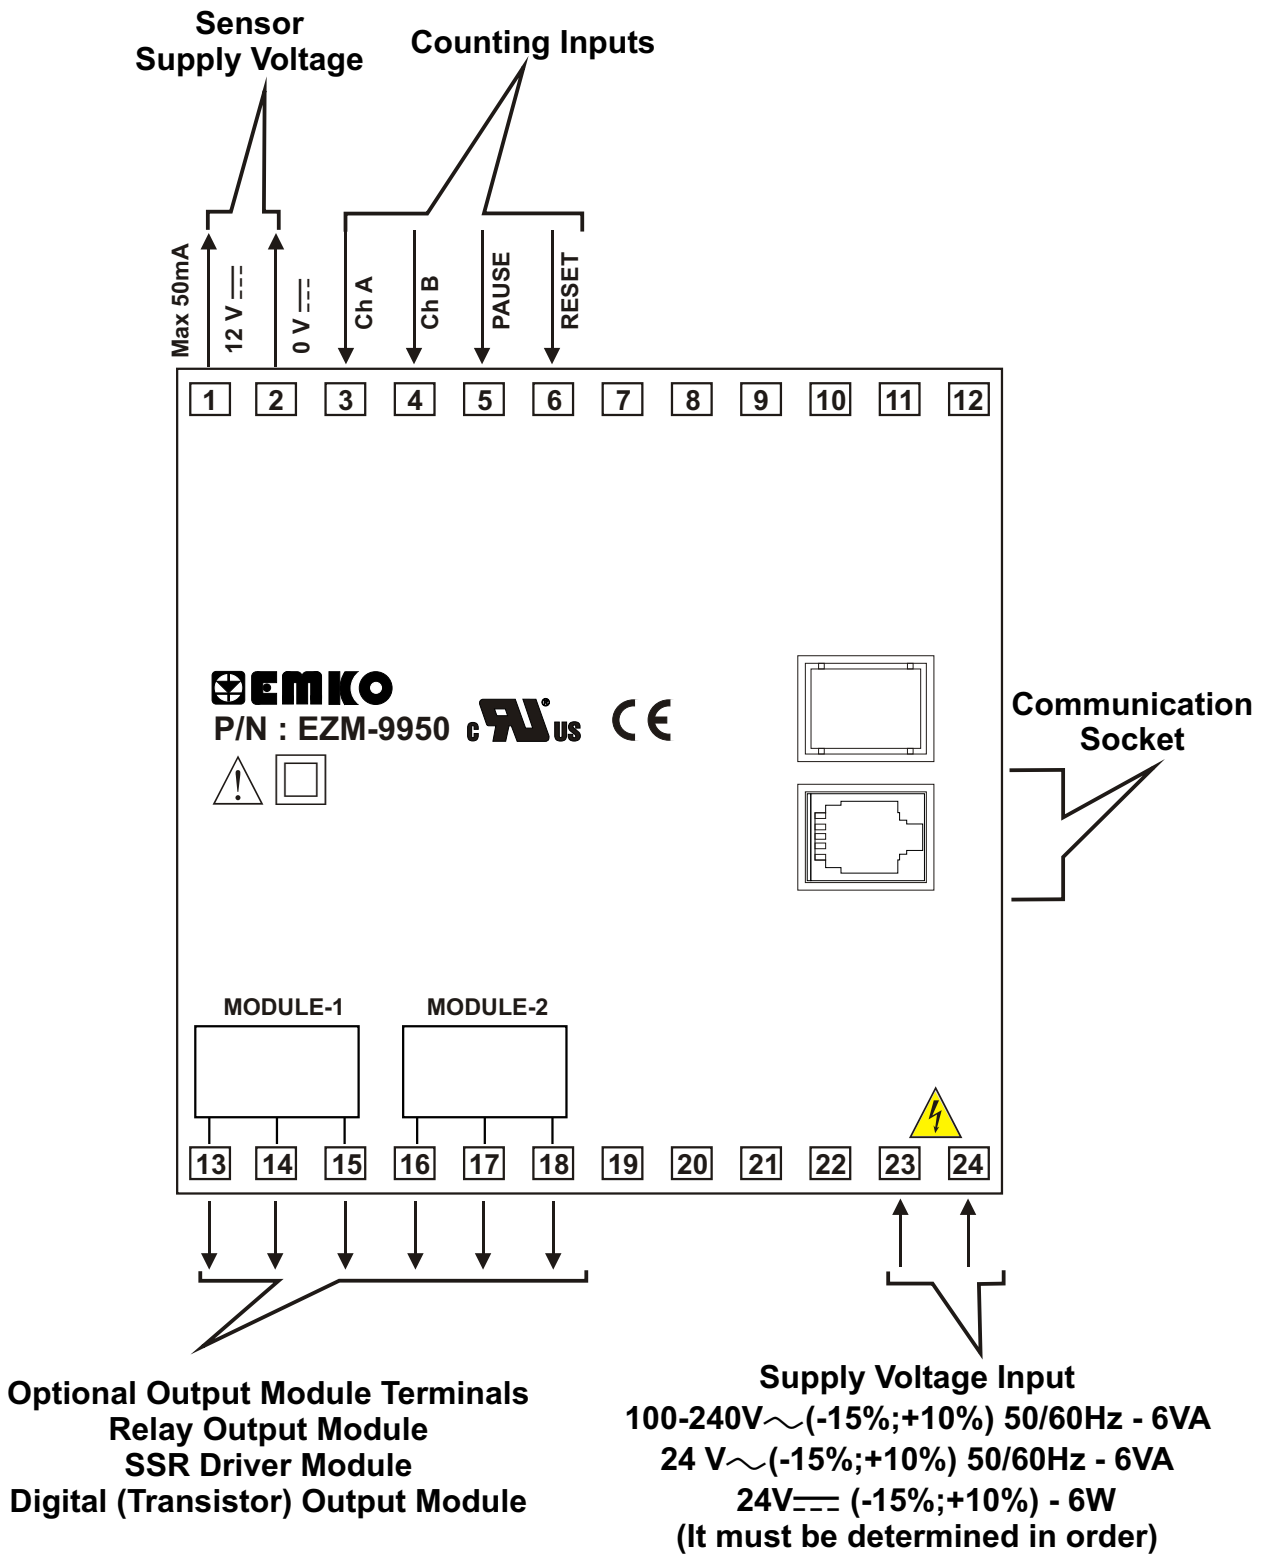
Sensor
Supply Voltage

Counting Inputs

Max 50mA
12 V ⎓
0 V ⎓
Ch A
Ch B
PAUSE
RESET

1 2 3 4 5 6 7 8 9 10 11 12

EMKO
P/N : EZM-9950 c UL us CE

Communication
Socket

MODULE-1
MODULE-2

13 14 15 16 17 18 19 20 21 22 23 24

Optional Output Module Terminals
Relay Output Module
SSR Driver Module
Digital (Transistor) Output Module

Supply Voltage Input
100-240V∼(-15%;+10%) 50/60Hz - 6VA
24 V∼(-15%;+10%) 50/60Hz - 6VA
24V⎓ (-15%;+10%) - 6W
(It must be determined in order)